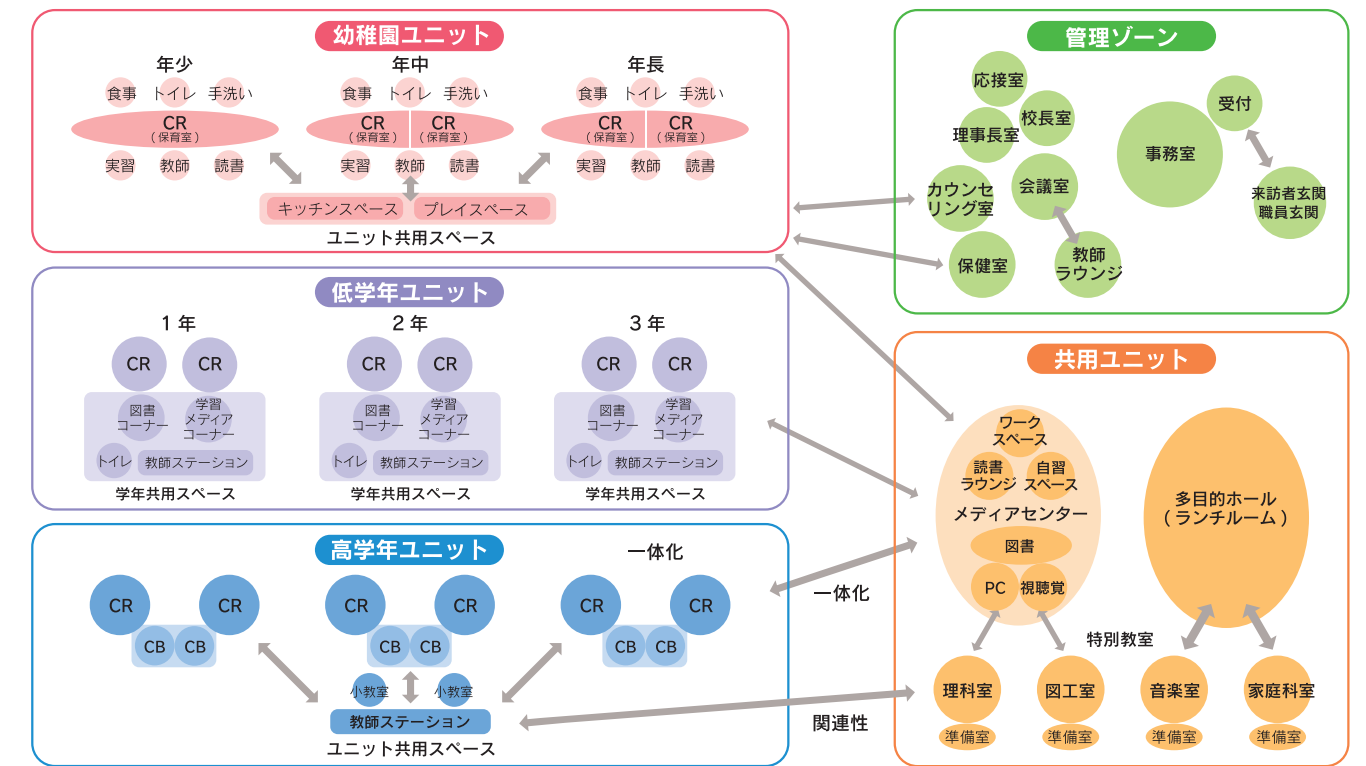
幼稚園ユニット

年少
食事 トイレ 手洗い
CR
(保育室)
実習 教師 読書

年中
食事 トイレ 手洗い
CR
(保育室)
CR
(保育室)
実習 教師 読書

年長
食事 トイレ 手洗い
CR
(保育室)
CR
(保育室)
実習 教師 読書

キッチンスペース プレイスペース
ユニット共用スペース

管理ゾーン
応接室
理事長室
校長室
カウンセリング室
会議室
保健室
教師ラウンジ
事務室
受付
来訪者玄関
職員玄関

低学年ユニット

1年
CR CR
図書コーナー
学習メディアコーナー
トイレ 教師ステーション
学年共用スペース

2年
CR CR
図書コーナー
学習メディアコーナー
トイレ 教師ステーション
学年共用スペース

3年
CR CR
図書コーナー
学習メディアコーナー
トイレ 教師ステーション
学年共用スペース

共用ユニット
ワークスペース
読書ラウンジ
自習スペース
メディアセンター
図書
PC 視聴覚
多目的ホール
(ランチルーム)
特別教室
理科室
準備室
図工室
準備室
音楽室
準備室
家庭科室
準備室

高学年ユニット
一体化
CR CR
CB CB
CR CR
CB CB
CR CR
CB CB
小教室 小教室
教師ステーション
ユニット共用スペース

一体化
関連性